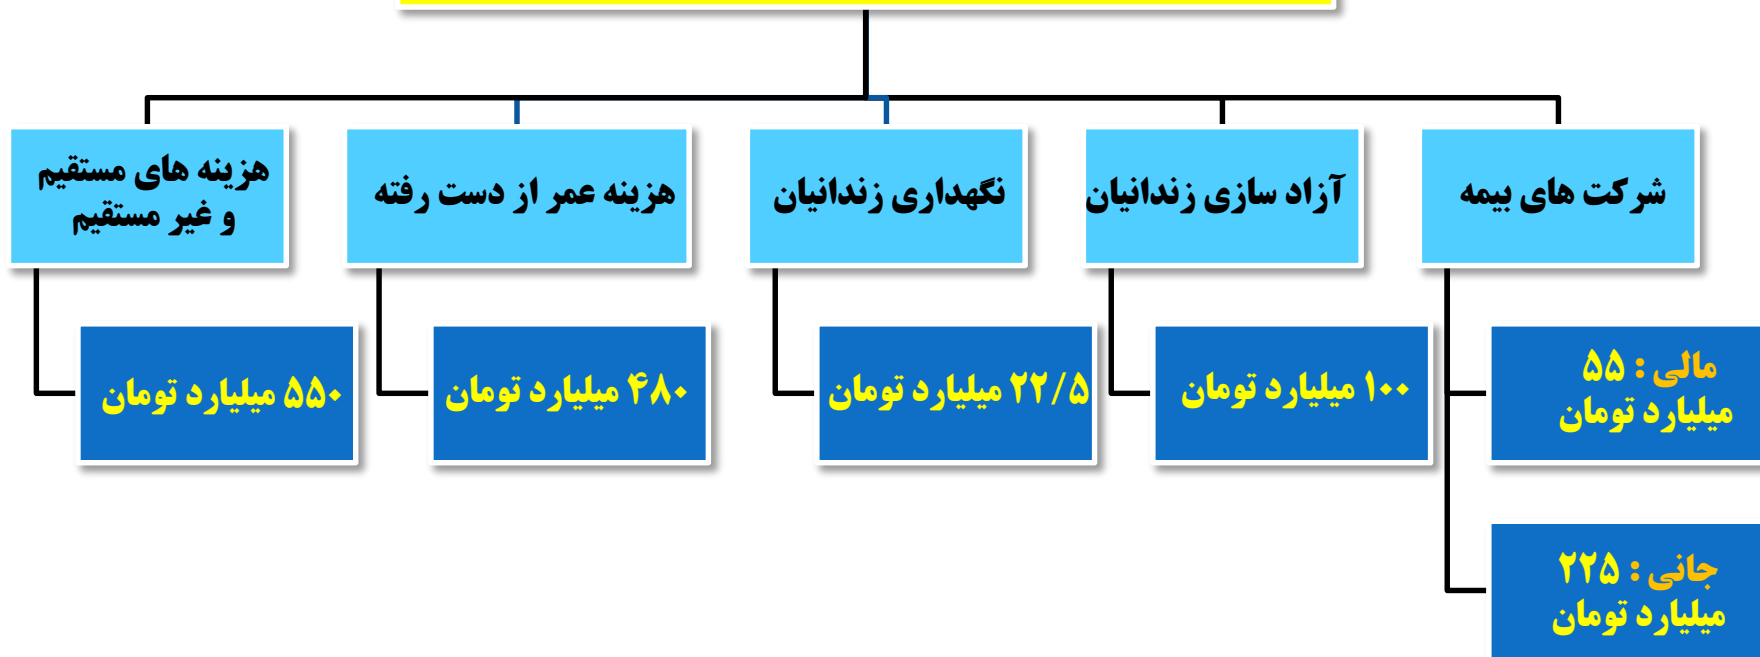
شرکت های بیمه

آزاد سازی زندانیان

نگهداری زندانیان

هزینه عمر از دست رفته

هزینه های مستقیم و غیر مستقیم

مالی : ۵۵ میلیارد تومان

جانی : ۲۲۵ میلیارد تومان

۱۰۰ میلیارد تومان

۲۲/۵ میلیارد تومان

۴۸۰ میلیارد تومان

۵۵۰ میلیارد تومان